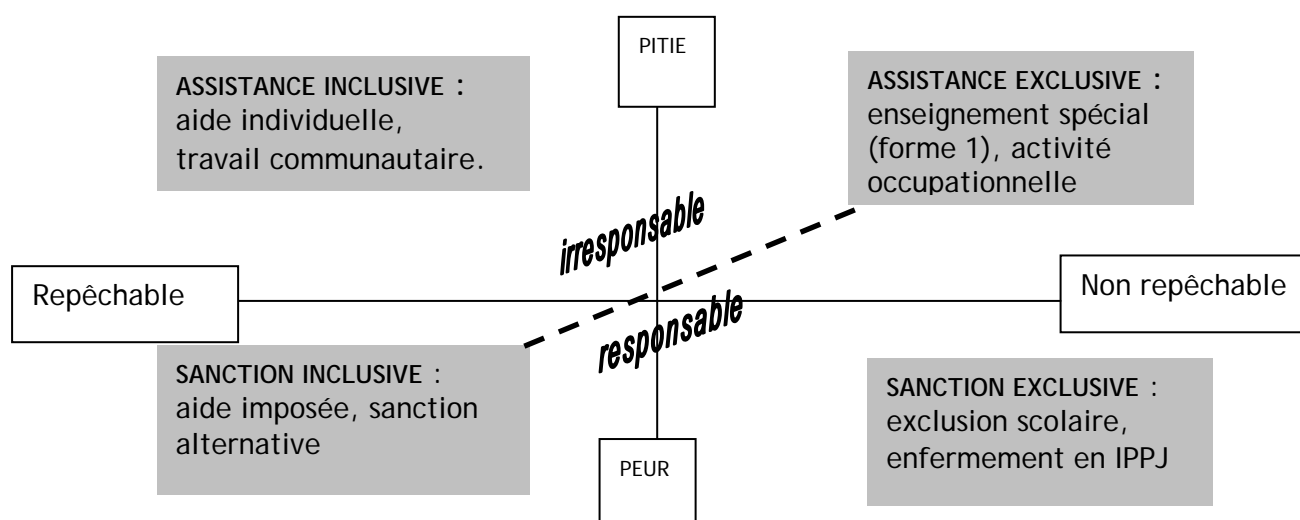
PITIE

ASSISTANCE INCLUSIVE : aide individuelle, travail communautaire.

ASSISTANCE EXCLUSIVE : enseignement spécial (forme 1), activité occupationnelle

irresponsable

Repêchable

Non repêchable

responsable

SANCTION INCLUSIVE : aide imposée, sanction alternative

SANCTION EXCLUSIVE : exclusion scolaire, enfermement en IPPJ

PEUR